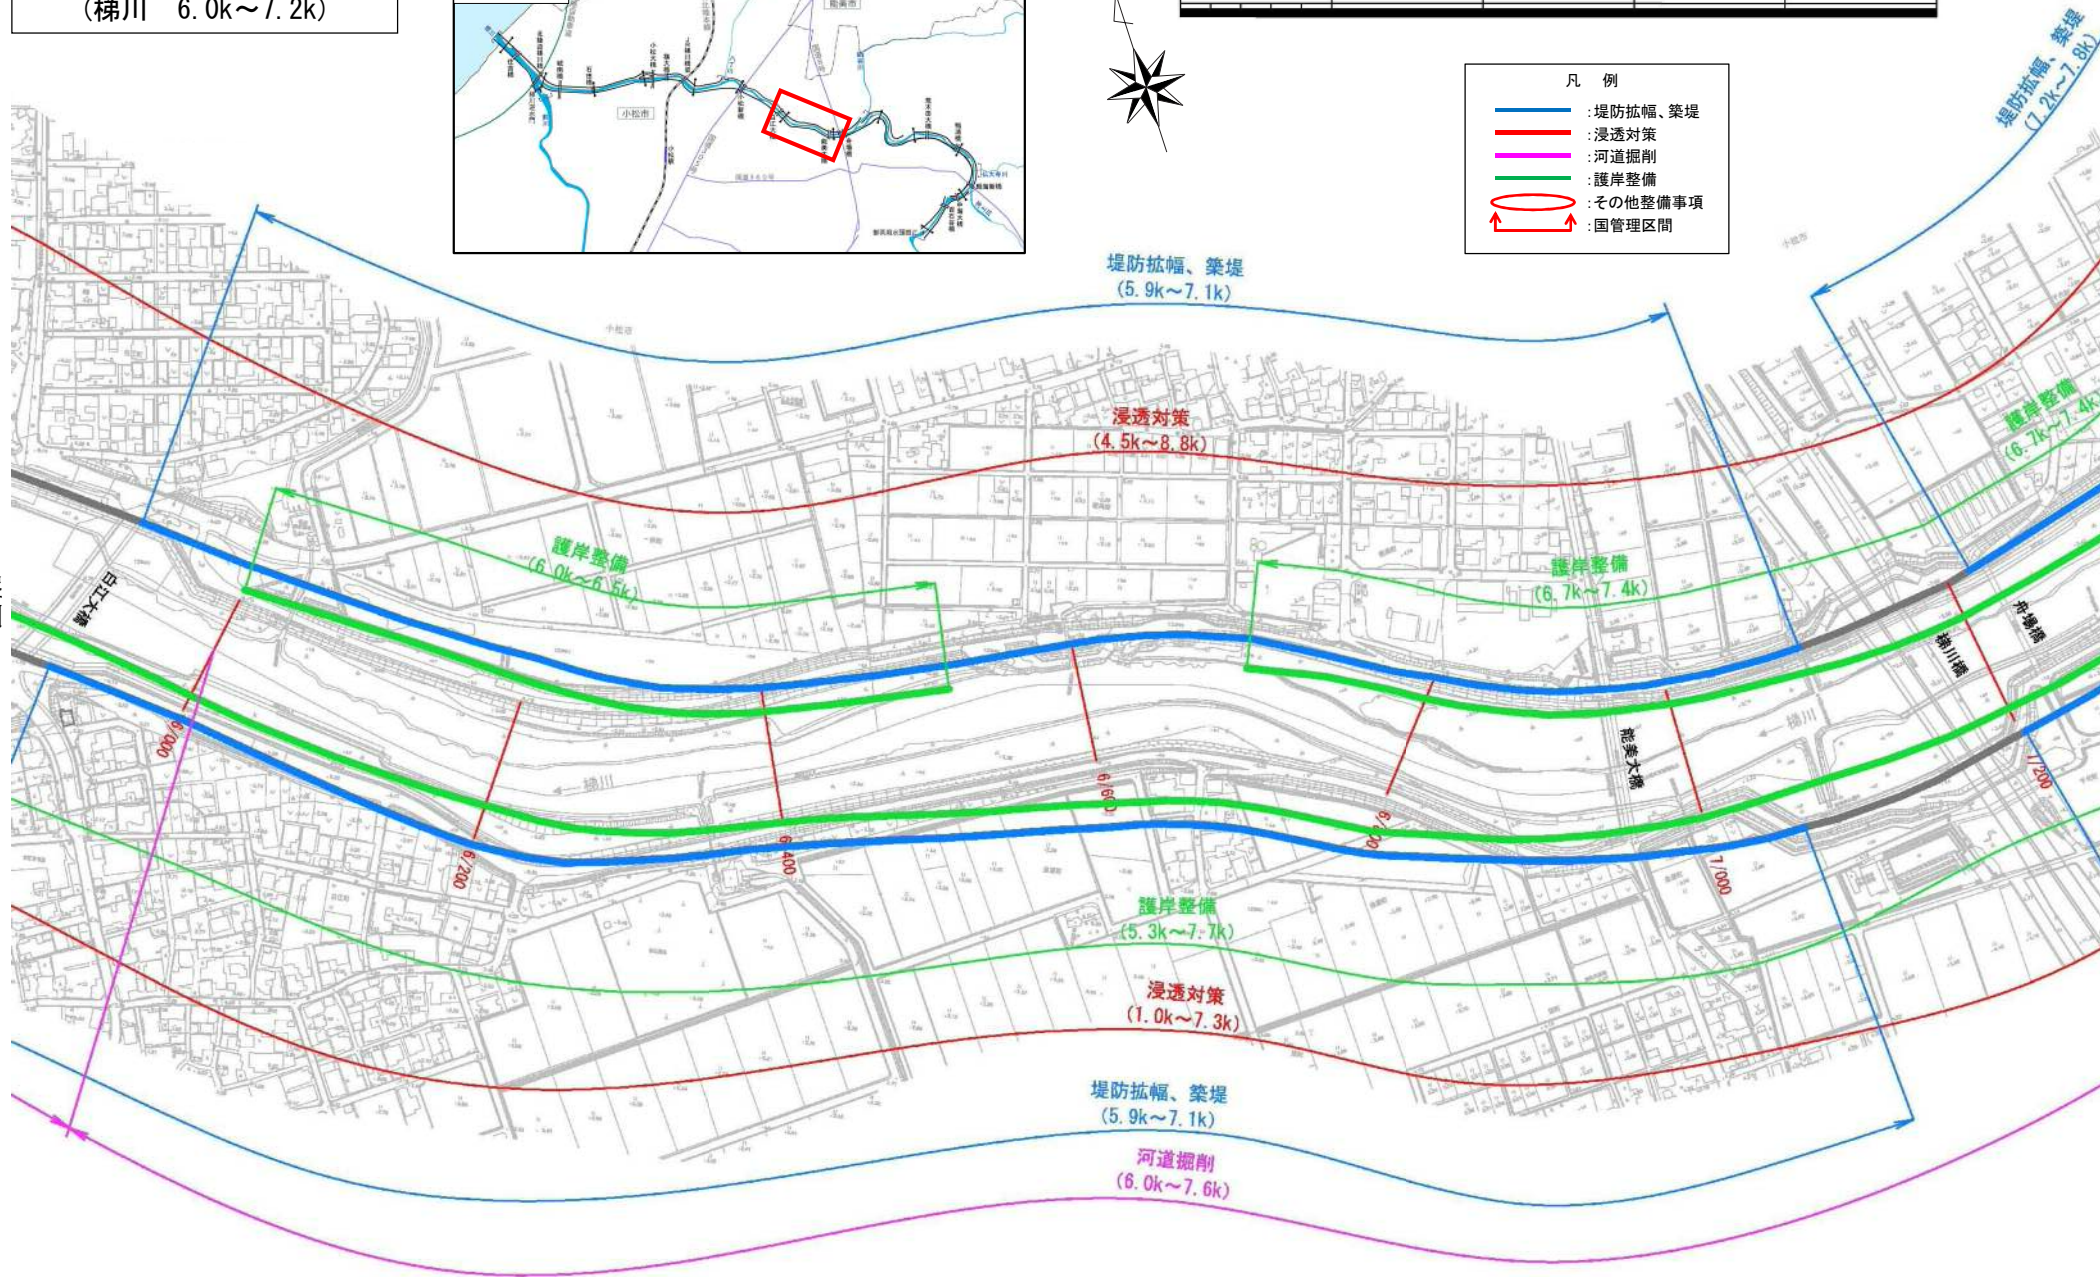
（梯川　6.0k～7.2k）

能美市
小松市

凡　例
：堤防拡幅、築堤
：浸透対策
：河道掘削
：護岸整備
：その他整備事項
：国管理区間

堤防拡幅、築堤
（7.2k～7.8k）

堤防拡幅、築堤
（5.9k～7.1k）

浸透対策
（4.5k～8.8k）

護岸整備
（6.7k～7.4k）

護岸整備
（6.0k～6.5k）

護岸整備
（6.7k～7.4k）

白江大橋

梯川橋

弁慶橋

能美大橋

梯川

6/000
6/200
6/400
6/600
6/800
7/000
7/200

護岸整備
（5.3k～7.7k）

浸透対策
（1.0k～7.3k）

堤防拡幅、築堤
（5.9k～7.1k）

河道掘削
（6.0k～7.6k）